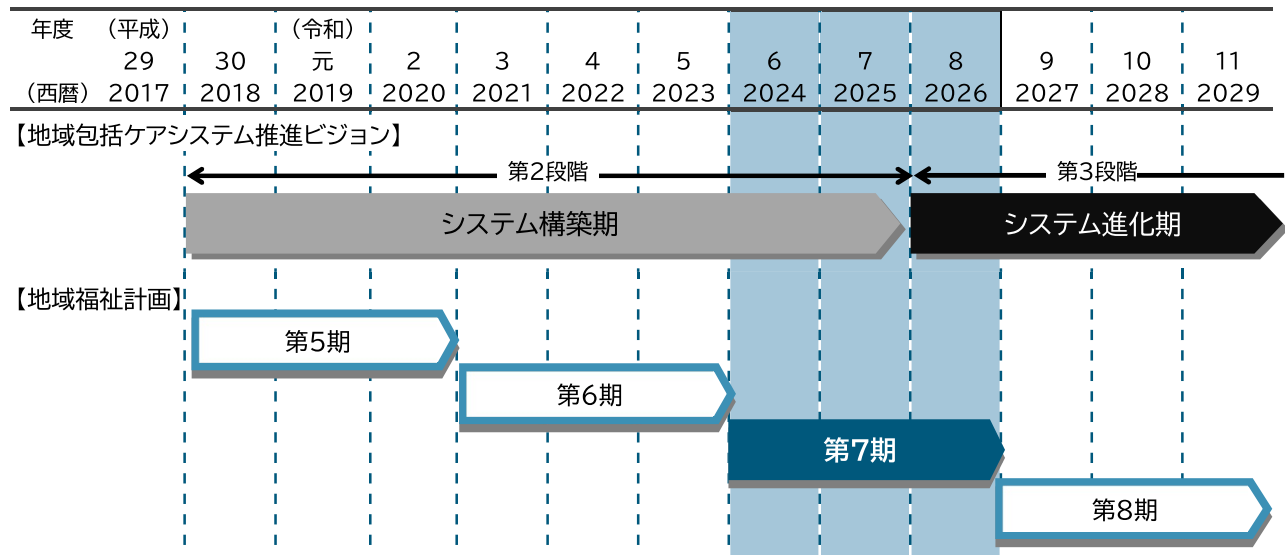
| 年度 （平成） | | （令和） | | | | | | | | | | |
|---|---|---|---|---|---|---|---|---|---|---|---|---|
| | 29 | 30 | 元 | 2 | 3 | 4 | 5 | 6 | 7 | 8 | 9 | 10 | 11 |
| （西暦） | 2017 | 2018 | 2019 | 2020 | 2021 | 2022 | 2023 | 2024 | 2025 | 2026 | 2027 | 2028 | 2029 |

【地域包括ケアシステム推進ビジョン】

第2段階

第3段階

システム構築期

システム進化期

【地域福祉計画】

第5期

第6期

第7期

第8期